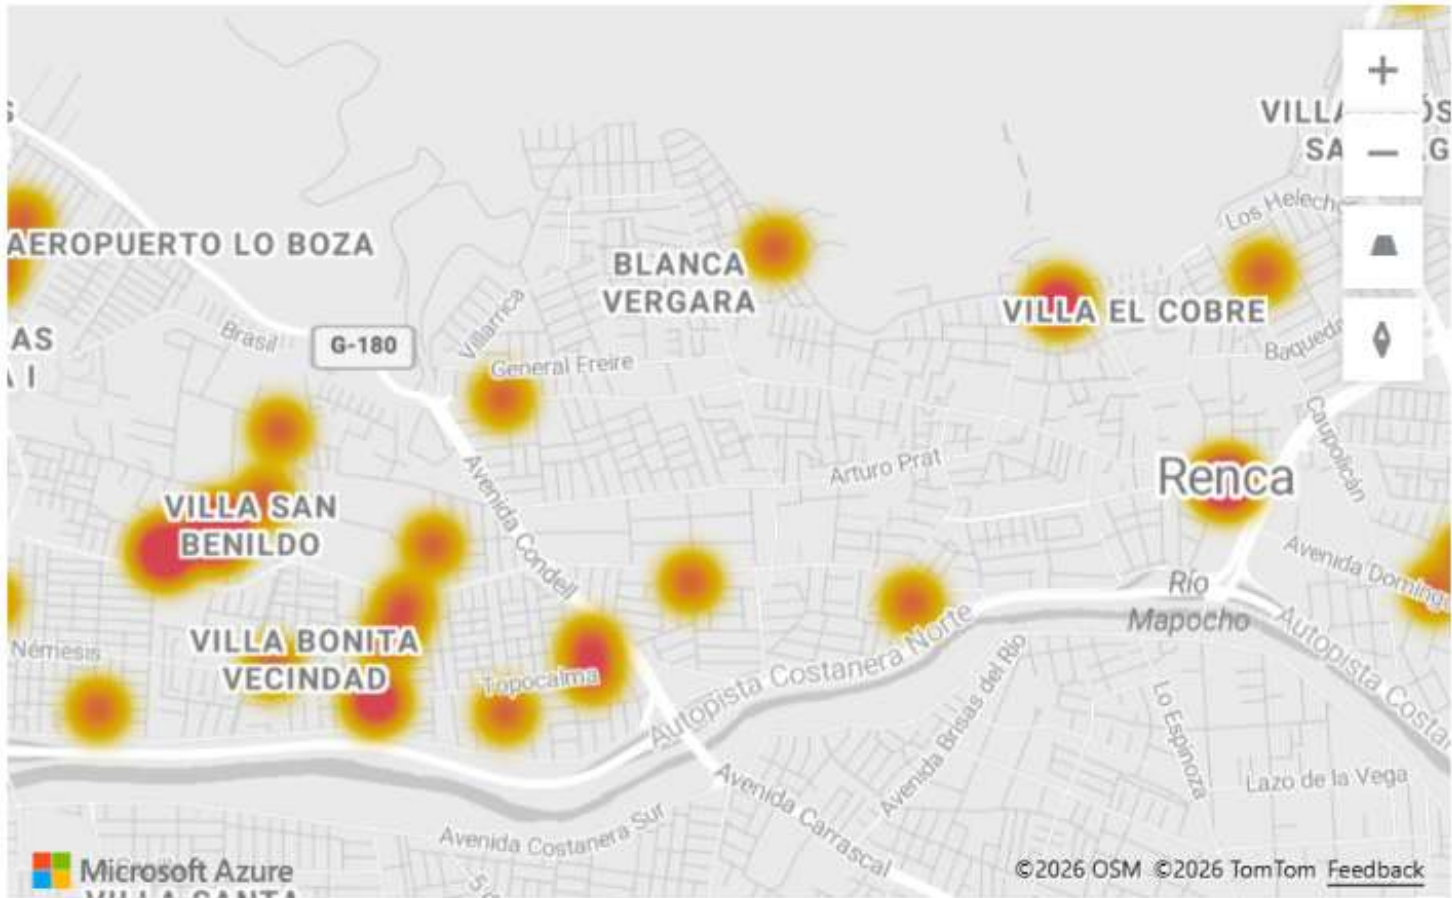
AEROPUERTO LO BOZA

BLANCA VERGARA

VILLA EL COBRE

VILLA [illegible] SA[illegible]

Los Helecho

Brasil

G-180

Villarrica

General Freire

Baqueda

AS

Caupolicán

Arturo Prat

Renca

Avenida Condell

VILLA SAN BENILDO

Avenida Dominga

Río Mapocho

VILLA BONITA VECINDAD

Némesis

Topocalma

Autopista Costanera Norte

Avenida Brisas del Río

Lo Espinoza

Autopista Costan

Avenida Carrascal

Lazo de la Vega

Avenida Costanera Sur

Microsoft Azure

VILLA SANTA

©2026 OSM ©2026 TomTom Feedback

+

−